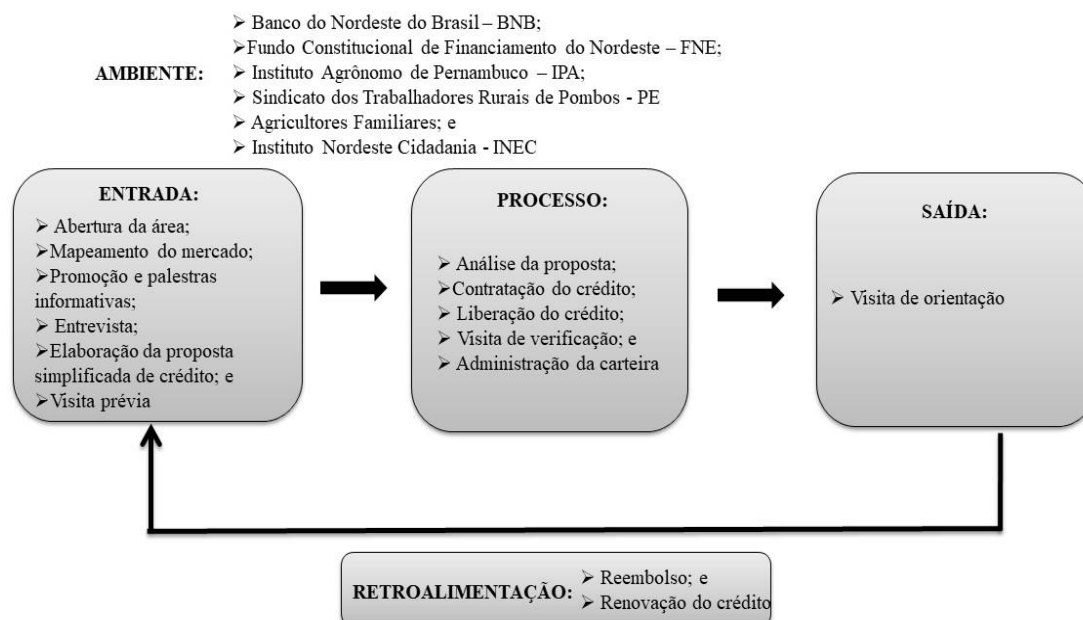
AMBIENTE:
➢ Banco do Nordeste do Brasil – BNB;
➢ Fundo Constitucional de Financiamento do Nordeste – FNE;
➢ Instituto Agrônomo de Pernambuco – IPA;
➢ Sindicato dos Trabalhadores Rurais de Pombos - PE
➢ Agricultores Familiares; e
➢ Instituto Nordeste Cidadania - INEC

ENTRADA:
➢ Abertura da área;
➢ Mapeamento do mercado;
➢ Promoção e palestras informativas;
➢ Entrevista;
➢ Elaboração da proposta simplificada de crédito; e
➢ Visita prévia

PROCESSO:
➢ Análise da proposta;
➢ Contratação do crédito;
➢ Liberação do crédito;
➢ Visita de verificação; e
➢ Administração da carteira

SAÍDA:
➢ Visita de orientação

RETROALIMENTAÇÃO:
➢ Reembolso; e
➢ Renovação do crédito